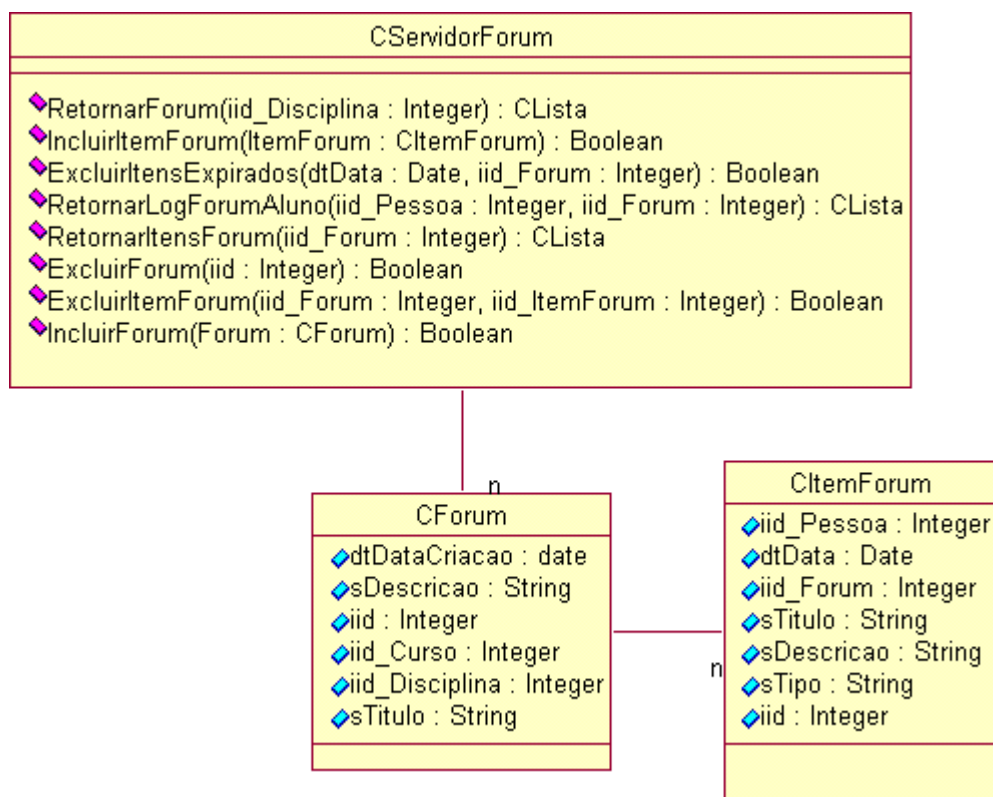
CServidorForum

RetornarForum(iid_Disciplina : Integer) : CLista
IncluirItemForum(ItemForum : CItemForum) : Boolean
ExcluirItensExpirados(dtData : Date, iid_Forum : Integer) : Boolean
RetornarLogForumAluno(iid_Pessoa : Integer, iid_Forum : Integer) : CLista
RetornarItensForum(iid_Forum : Integer) : CLista
ExcluirForum(iid : Integer) : Boolean
ExcluirItemForum(iid_Forum : Integer, iid_ItemForum : Integer) : Boolean
IncluirForum(Forum : CForum) : Boolean

n

CForum

dtDataCriacao : date
sDescricao : String
iid : Integer
iid_Curso : Integer
iid_Disciplina : Integer
sTitulo : String

n

CItemForum

iid_Pessoa : Integer
dtData : Date
iid_Forum : Integer
sTitulo : String
sDescricao : String
sTipo : String
iid : Integer